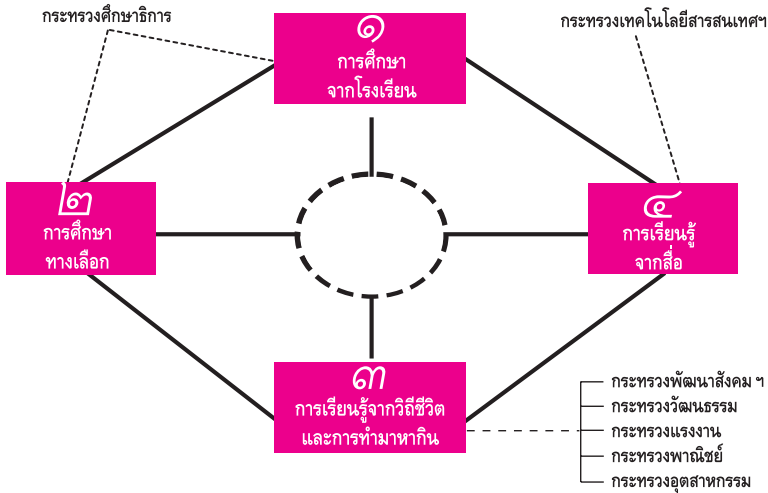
กระทรวงศึกษาธิการ

๑
การศึกษา
จากโรงเรียน

กระทรวงเทคโนโลยีสารสนเทศฯ

๒
การศึกษา
ทางเลือก

๔
การเรียนรู้
จากสื่อ

๓
การเรียนรู้จากวิถีชีวิต
และการทำมาหากิน

กระทรวงพัฒนาสังคม ฯ
กระทรวงวัฒนธรรม
กระทรวงแรงงาน
กระทรวงพาณิชย์
กระทรวงอุตสาหกรรม